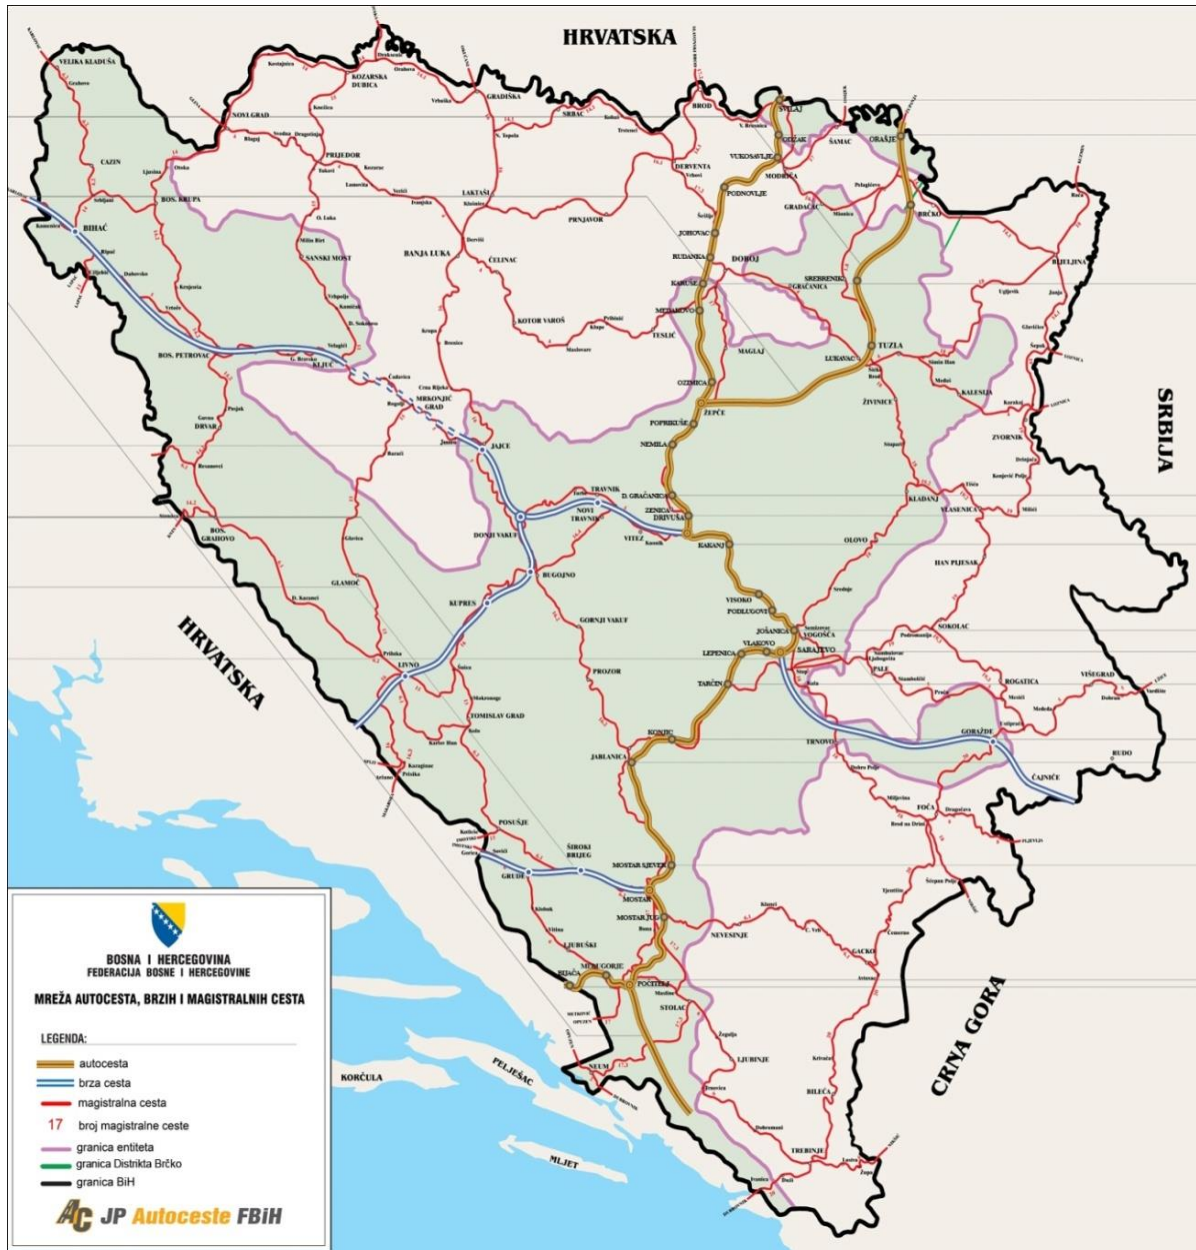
HRVATSKA

SRBIJA

HRVATSKA

CRNA GORA

VELIKA KLADUŠA
CAZIN
BIHAĆ
BOS. KRUPA
NOVI GRAD
KOZARSKA DUBICA
GRADIŠKA
SRBAC
PRIJEDOR
SANSKI MOST
BANJA LUKA
LAKTAŠI
PRNJAVOR
ČELINAC
KOTOR VAROŠ
TESLIĆ
DERVENTA
BROD
ODŽAK
VUKOSAVLJE
MODRIČA
ŠAMAC
ORAŠJE
BRČKO
GRADAČAC
DOBOJ
PODNOVLJE
JOHOVAC
RUDANKA
KARUŠE
MEDAKOVO
OZIMICA
ŽEPČE
POPRIKUŠE
NEMILA
SREBRENIK
GRAČANICA
TUZLA
LUKAVAC
ŽIVINICE
KALESIJA
ZVORNIK
BIJELJINA
KLADANJ
VLASENICA
OLOVO
HAN PIJESAK
SOKOLAC
ROGATICA
VIŠEGRAD
RUDO
GORAŽDE
ČAJNIČE
FOČA
TRNOVO
PALE
SARAJEVO
VOGOŠĆA
JOŠANICA
VLAKOVO
LEPENICA
TARČIN
PODLUGOVI
VISOKO
KAKANJ
ZENICA
DRIVUŠA
D. GRAČANICA
TRAVNIK
NOVI TRAVNIK
VITEZ
DONJI VAKUF
JAJCE
MRKONJIĆ GRAD
KLJUČ
BOS. PETROVAC
DRVAR
BOS. GRAHOVO
GLAMOČ
KUPRES
BUGOJNO
GORNJI VAKUF
PROZOR
LIVNO
TOMISLAV GRAD
KONJIC
JABLANICA
POSUŠJE
ŠIROKI BRIJEG
GRUDE
MOSTAR SJEVER
MOSTAR
MOSTAR JUG
LJUBUŠKI
BIJAČA
MEĐUGORJE
POČITELJ
STOLAC
NEUM
NEVESINJE
GACKO
LJUBINJE
BILEĆA
TREBINJE
MAGLAJ
KORČULA
PELJEŠAC
MLJET

BOSNA I HERCEGOVINA
FEDERACIJA BOSNE I HERCEGOVINE
MREŽA AUTOCESTA, BRZIH I MAGISTRALNIH CESTA

LEGENDA:
autocesta
brza cesta
magistralna cesta
17 broj magistralne ceste
granica entiteta
granica Distrikta Brčko
granica BiH

JP Autoceste FBiH